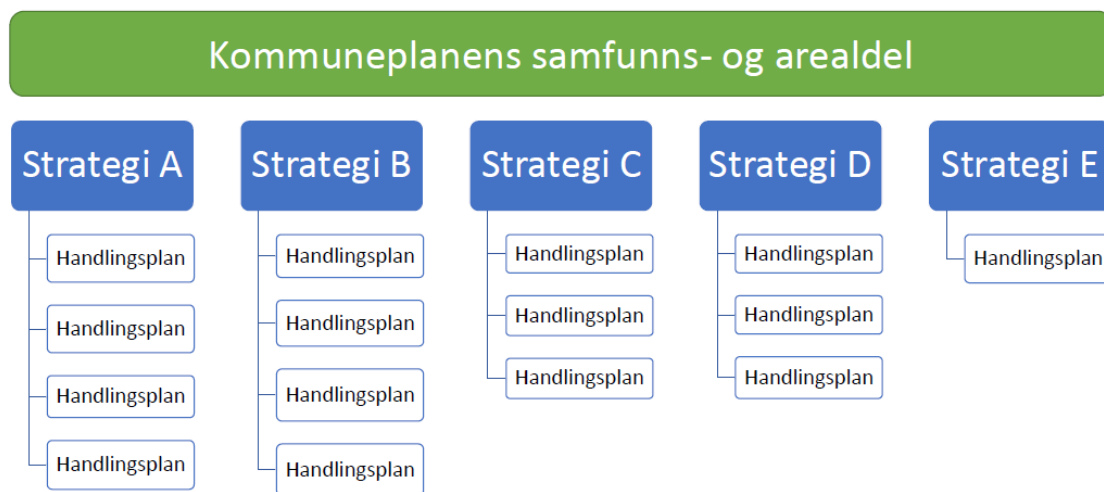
Kommuneplanens samfunns- og arealdel

Strategi A

Handlingsplan

Handlingsplan

Handlingsplan

Handlingsplan

Strategi B

Handlingsplan

Handlingsplan

Handlingsplan

Handlingsplan

Strategi C

Handlingsplan

Handlingsplan

Handlingsplan

Strategi D

Handlingsplan

Handlingsplan

Handlingsplan

Strategi E

Handlingsplan